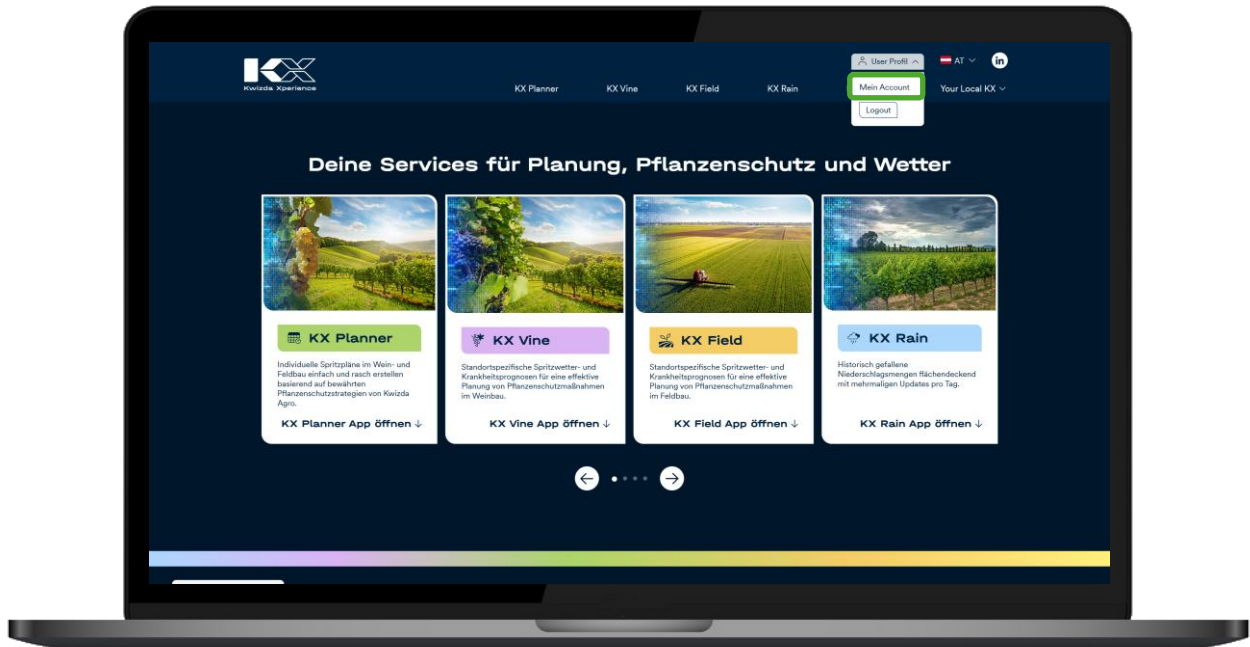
KX
Kwizda Xperience

User Profil
Mein Account
Logout

AT

KX Planner KX Vine KX Field KX Rain Your Local KX

Deine Services für Planung, Pflanzenschutz und Wetter

KX Planner
Individuelle Spritzpläne im Wein- und Feldbau einfach und rasch erstellen basierend auf bewährten Pflanzenschutzstrategien von Kwizda Agro.
KX Planner App öffnen ↓

KX Vine
Standortspezifische Spritzwetter- und Krankheitsprognosen für eine effektive Planung von Pflanzenschutzmaßnahmen im Weinbau.
KX Vine App öffnen ↓

KX Field
Standortspezifische Spritzwetter- und Krankheitsprognosen für eine effektive Planung von Pflanzenschutzmaßnahmen im Feldbau.
KX Field App öffnen ↓

KX Rain
Historisch gefallene Niederschlagsmengen flächendeckend mit mehrmaligen Updates pro Tag.
KX Rain App öffnen ↓